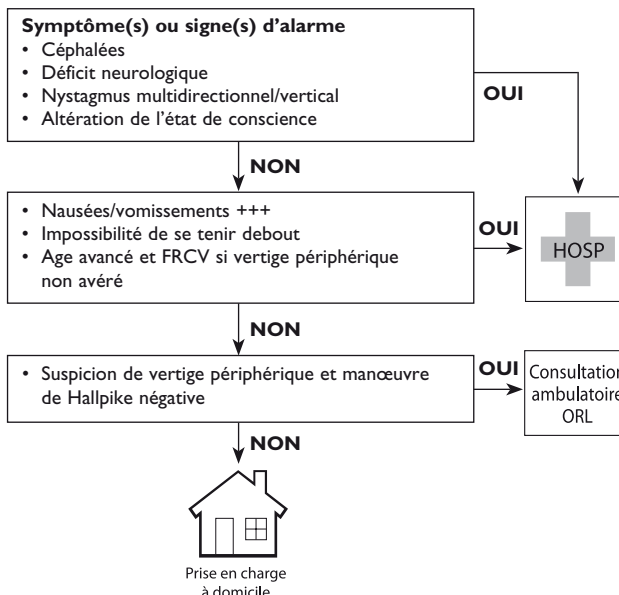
**Symptôme(s) ou signe(s) d'alarme**
• Céphalées
• Déficit neurologique
• Nystagmus multidirectionnel/vertical
• Altération de l'état de conscience

**OUI**

**NON**

• Nausées/vomissements +++
• Impossibilité de se tenir debout
• Age avancé et FRCV si vertige périphérique non avéré

**OUI**

HOSP

**NON**

• Suspicion de vertige périphérique et manœuvre de Hallpike négative

**OUI**

Consultation ambulatoire ORL

**NON**

Prise en charge à domicile